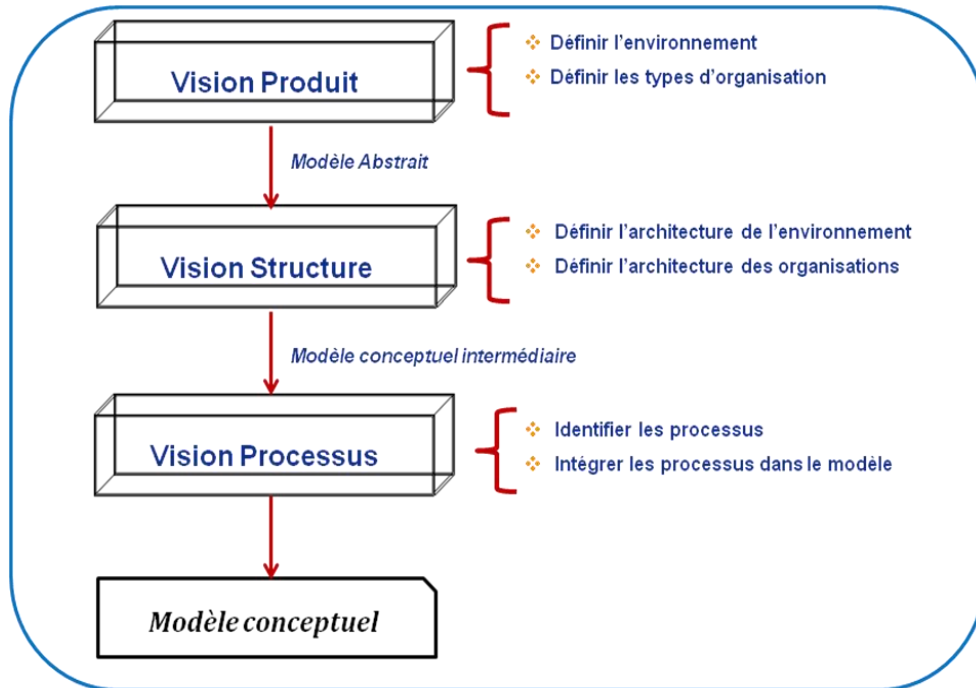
Vision Produit

❖ Définir l'environnement
❖ Définir les types d'organisation

Modèle Abstrait

Vision Structure

❖ Définir l'architecture de l'environnement
❖ Définir l'architecture des organisations

Modèle conceptuel intermédiaire

Vision Processus

❖ Identifier les processus
❖ Intégrer les processus dans le modèle

Modèle conceptuel